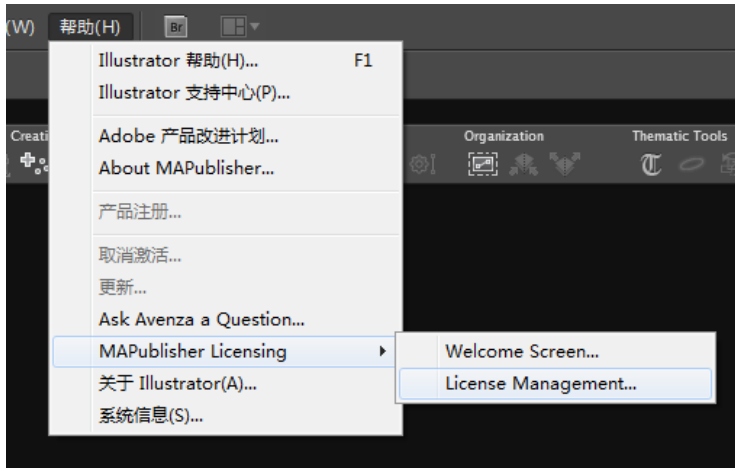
(W) 帮助(H) Br

Creati

Organization

Thematic Tools

Illustrator 帮助(H)... F1
Illustrator 支持中心(P)...

Adobe 产品改进计划...
About MAPublisher...

产品注册...

取消激活...
更新...
Ask Avenza a Question...
MAPublisher Licensing
关于 Illustrator(A)...
系统信息(S)...

Welcome Screen...
License Management...